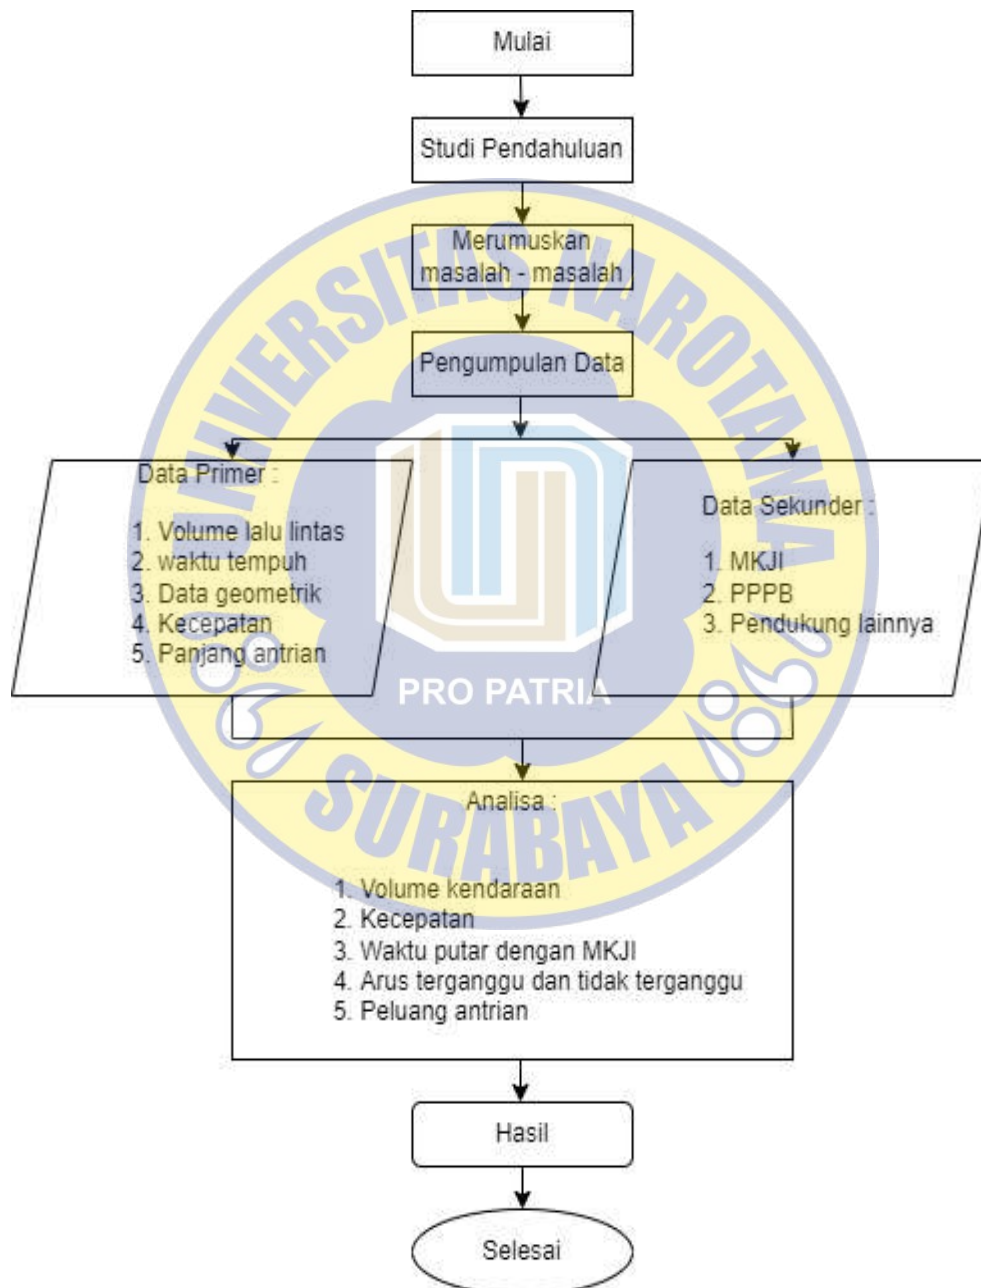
Mulai

Studi Pendahuluan

Merumuskan masalah - masalah

Pengumpulan Data

Data Primer :

1. Volume lalu lintas
2. waktu tempuh
3. Data geometrik
4. Kecepatan
5. Panjang antrian

Data Sekunder :

1. MKJI
2. PPPB
3. Pendukung lainnya

UNIVERSITAS NAROTAMA
PRO PATRIA
SURABAYA

Analisa :

1. Volume kendaraan
2. Kecepatan
3. Waktu putar dengan MKJI
4. Arus terganggu dan tidak terganggu
5. Peluang antrian

Hasil

Selesai